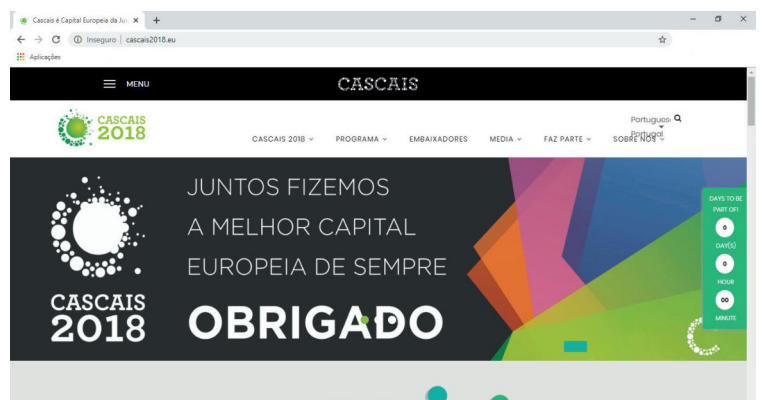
Cascais é Capital Europeia da Ju ×
+
Inseguro | cascais2018.eu
Aplicações
MENU
CASCAIS
CASCAIS 2018
CASCAIS 2018
PROGRAMA
EMBAIXADORES
MEDIA
FAZ PARTE
SOBRE NÓS
Portugues
Portugal
JUNTOS FIZEMOS
A MELHOR CAPITAL
EUROPEIA DE SEMPRE
CASCAIS 2018
OBRIGADO
DAYS TO BE PART OF!
0
DAY(S)
0
HOUR
00
MINUTE